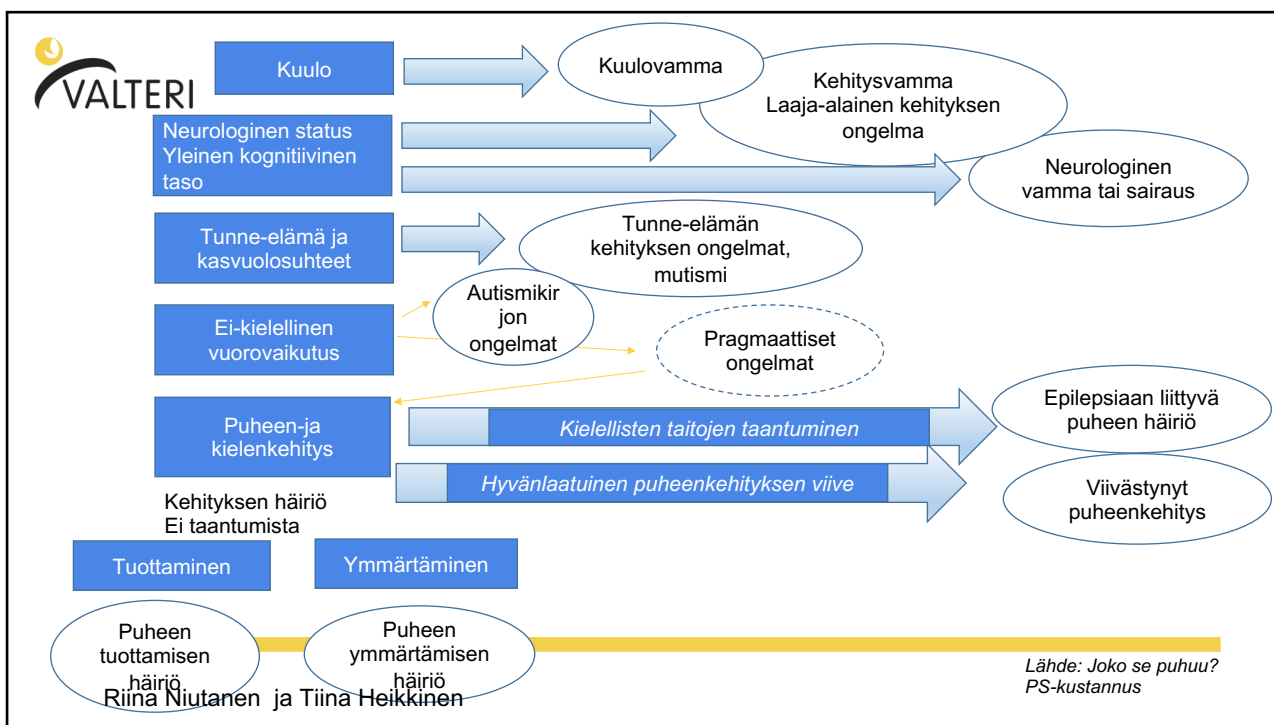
VALTERI

Kuulo

Kuulovamma

Kehitysvamma
Laaja-alainen kehityksen ongelma

Neurologinen status
Yleinen kognitiivinen taso

Neurologinen vamma tai sairaus

Tunne-elämä ja kasvuolosuhteet

Tunne-elämän kehityksen ongelmat, mutismi

Ei-kielellinen vuorovaikutus

Autismikirjon ongelmat

Pragmaattiset ongelmat

Puheen-ja kielenkehitys

Kielellisten taitojen taantuminen

Epilepsiaan liittyvä puheen häiriö

Hyvänlaatuinen puheenkehityksen viive

Viivästynyt puheenkehitys

Kehityksen häiriö
Ei taantumista

Tuottaminen

Ymmärtäminen

Puheen tuottamisen häiriö

Puheen ymmärtämisen häiriö

Riina Niutanen ja Tiina Heikkinen

Lähde: Joko se puhuu?
PS-kustannus